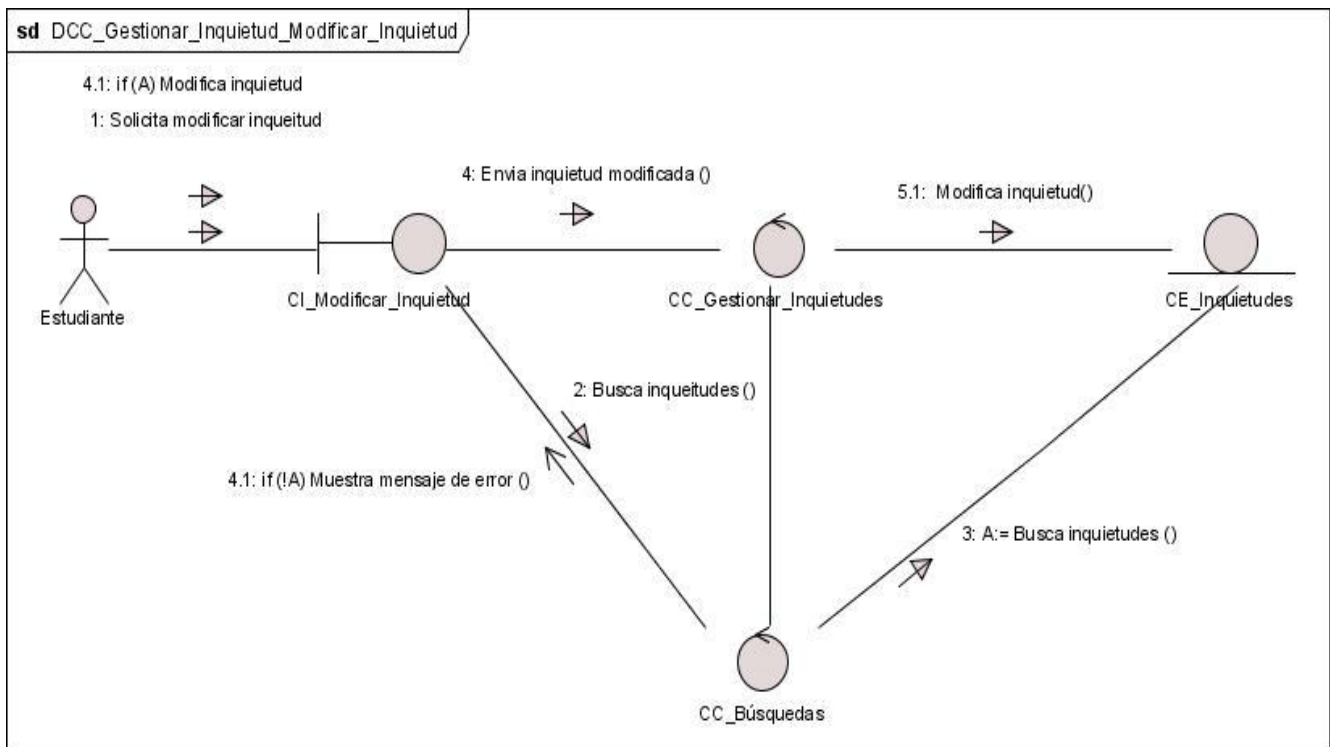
sd DCC_Gestionar_Inquietud_Modificar_Inquietud

4.1: if (A) Modifica inquietud

1: Solicita modificar inqueitud

4: Envia inquietud modificada ()

5.1: Modifica inquietud()

Estudiante

CI_Modificar_Inquietud

CC_Gestionar_Inquietudes

CE_Inquietudes

2: Busca inqueitudes ()

4.1: if (!A) Muestra mensaje de error ()

3: A:= Busca inquietudes ()

CC_Búsquedas